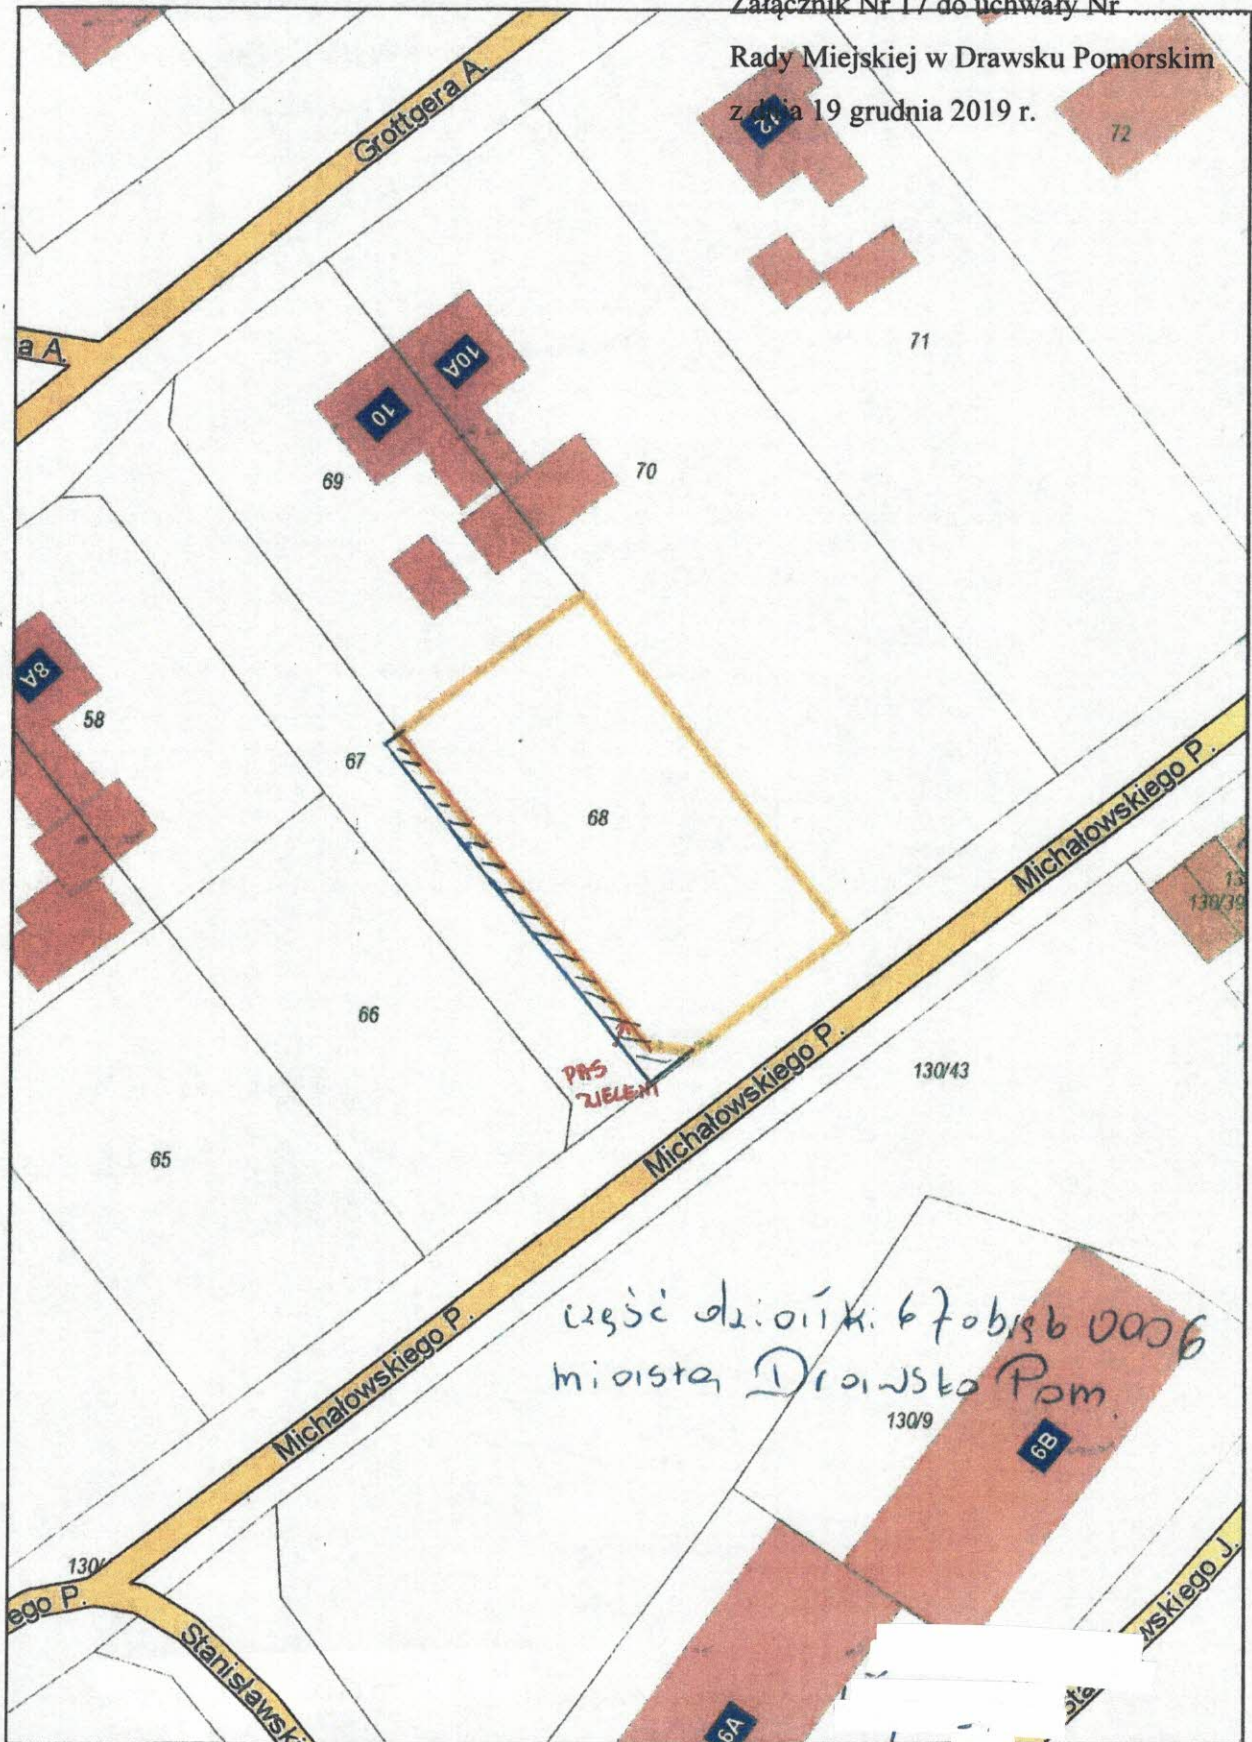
Załącznik Nr 17 do uchwały Nr ..............
Rady Miejskiej w Drawsku Pomorskim
z dnia 19 grudnia 2019 r.

12
72
Grottgera A.
a A.
71
10A
10
69
70
8A
58
67
68
Michałowskiego P.
130/39
66
PAS ZIELENI
130/43
Michałowskiego P.
65
część działki 67 obręb 0006
miasta Drawsko Pom.
130/9
6B
Michałowskiego P.
130/
ego P.
Stanisławski
6A
wskiego J.